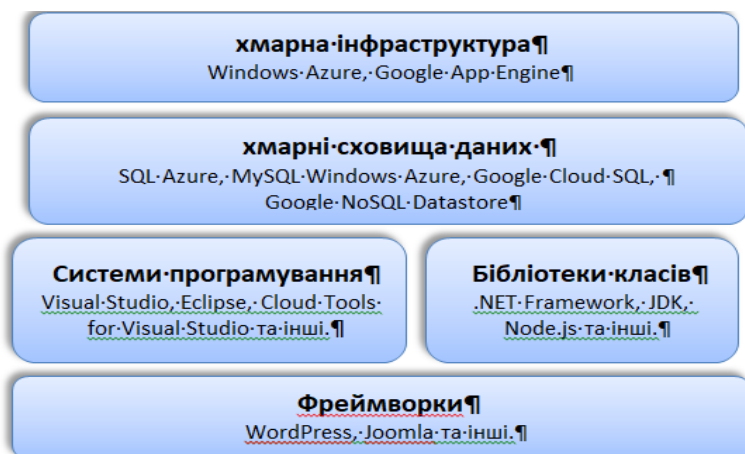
хмарна·інфраструктура¶
Windows·Azure,·Google·App·Engine¶

хмарні·сховища·даних·¶
SQL·Azure,·MySQL·Windows·Azure,·Google·Cloud·SQL,·¶
Google·NoSQL·Datastore¶

Системи·програмування¶
Visual·Studio,·Eclipse,·Cloud·Tools·for·Visual·Studio·та·інші.¶

Бібліотеки·класів¶
.NET·Framework,·JDK,·Node.js·та·інші.¶

Фреймворки¶
WordPress,·Joomla·та·інші.¶